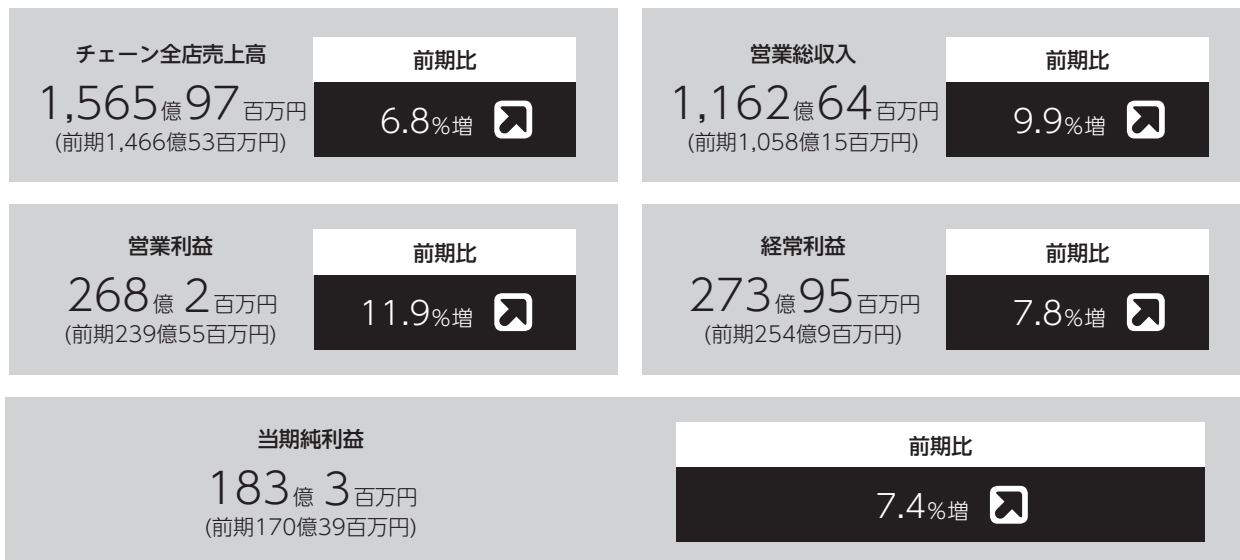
チェーン全店売上高
1,565億97百万円
(前期1,466億53百万円)

前期比
6.8%増

営業総収入
1,162億64百万円
(前期1,058億15百万円)

前期比
9.9%増

営業利益
268億 2百万円
(前期239億55百万円)

前期比
11.9%増

経常利益
273億95百万円
(前期254億9百万円)

前期比
7.8%増

当期純利益
183億 3百万円
(前期170億39百万円)

前期比
7.4%増